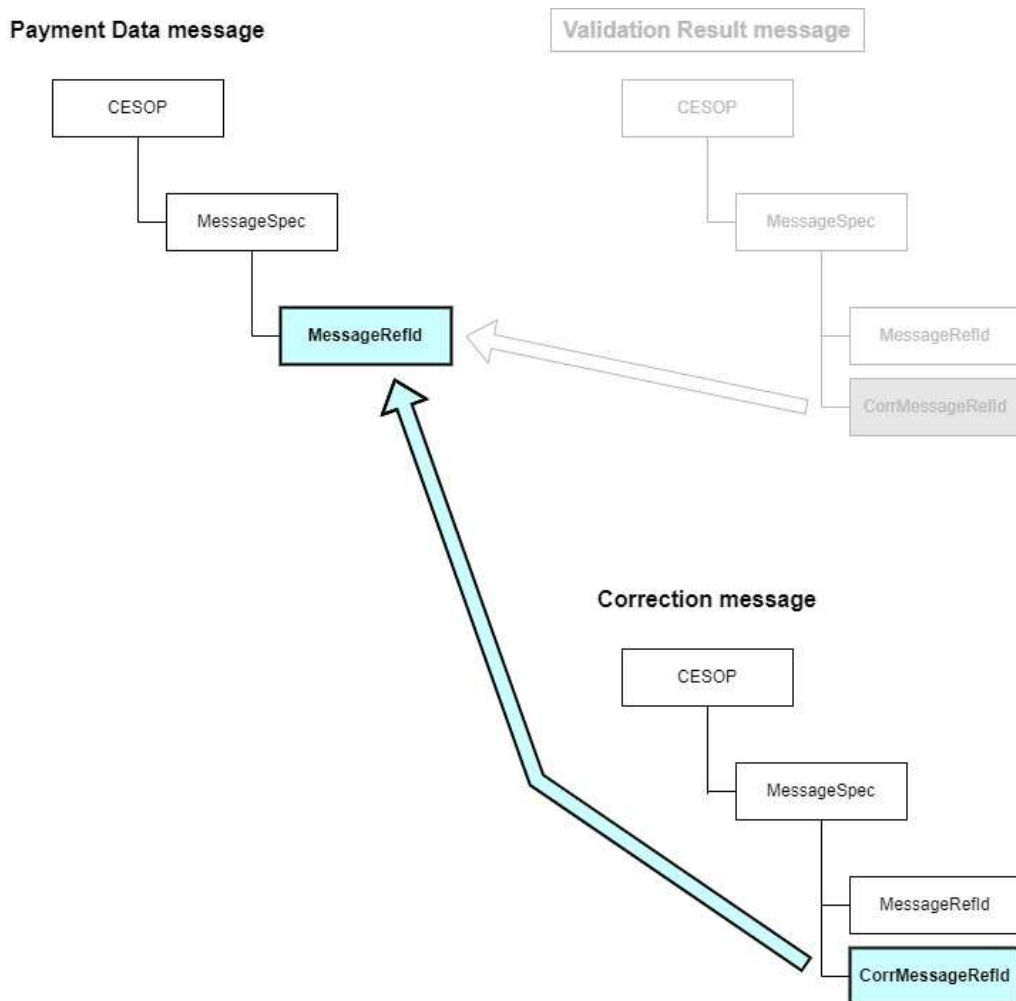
Payment Data message

CESOP

MessageSpec

MessageRefId

Validation Result message

CESOP

MessageSpec

MessageRefId

CorrMessageRefId

Correction message

CESOP

MessageSpec

MessageRefId

CorrMessageRefId